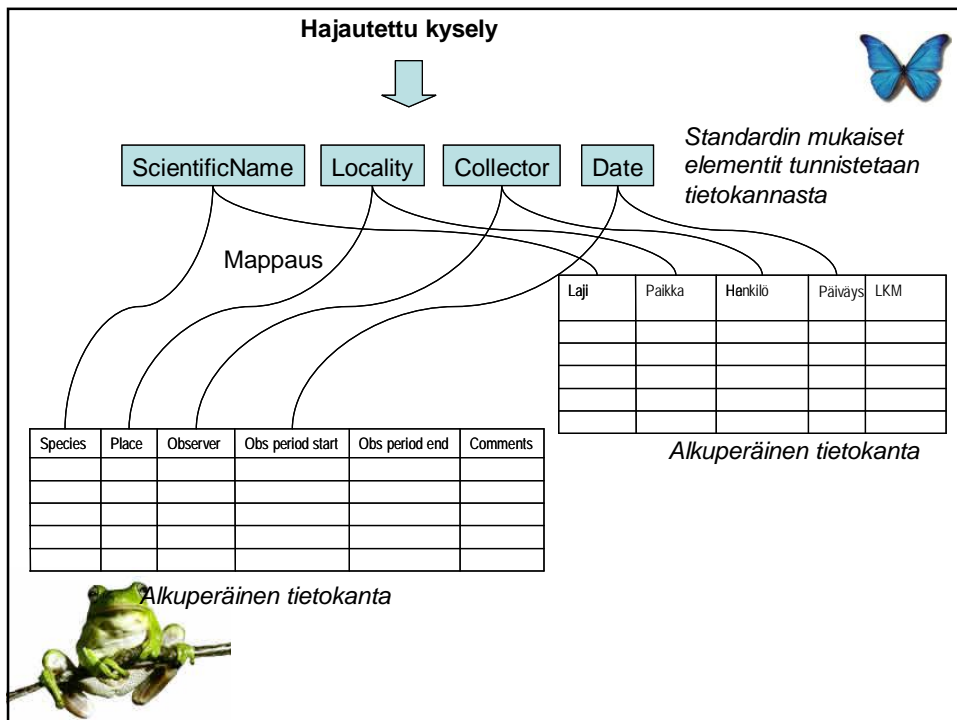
Hajautettu kysely

ScientificName Locality Collector Date

Standardin mukaiset elementit tunnistetaan tietokannasta

Mappaus

| Laji | Paikka | Henkilö | Päiväys | LKM |
|---|---|---|---|---|
| | | | | |
| | | | | |
| | | | | |
| | | | | |
| | | | | |

Alkuperäinen tietokanta

| Species | Place | Observer | Obs period start | Obs period end | Comments |
|---|---|---|---|---|---|
| | | | | | |
| | | | | | |
| | | | | | |
| | | | | | |
| | | | | | |

Alkuperäinen tietokanta